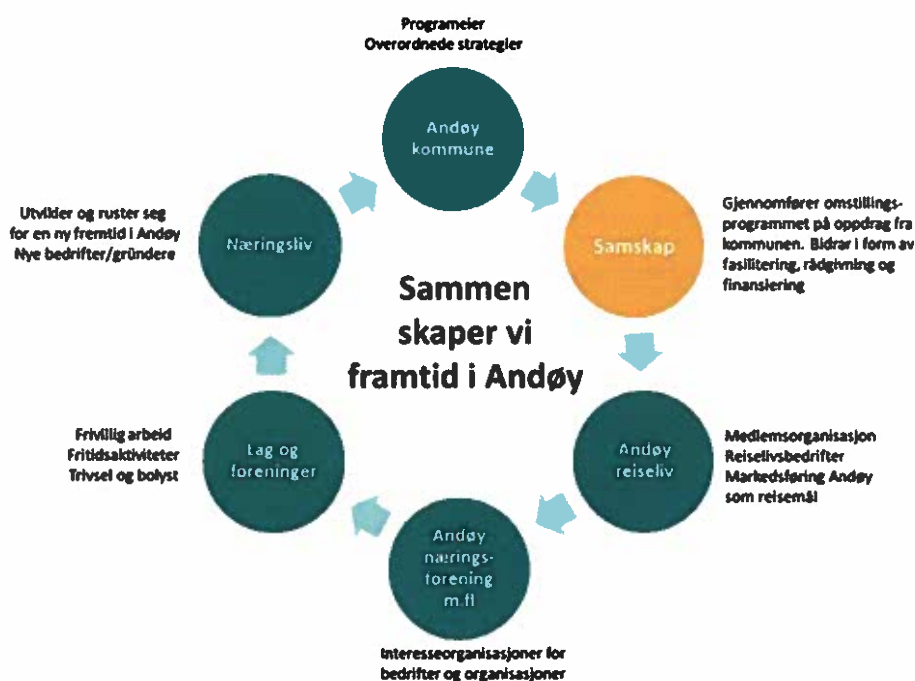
Programeier
Overordnede strategier

Andøy kommune

Samskap

Gjennomfører omstillingsprogrammet på oppdrag fra kommunen. Bidrar i form av fasilitering, rådgivning og finansiering

Andøy reiseliv

Medlemsorganisasjon
Reiselivsbedrifter
Markedsføring Andøy som reisemål

Andøy nærings-forening m.fl

Interesseorganisasjoner for bedrifter og organisasjoner

Lag og foreninger

Frivillig arbeid
Fritidsaktiviteter
Trivsel og bolyst

Næringsliv

Utvikler og ruster seg for en ny framtid i Andøy
Nye bedrifter/gründere

Sammen skaper vi framtid i Andøy